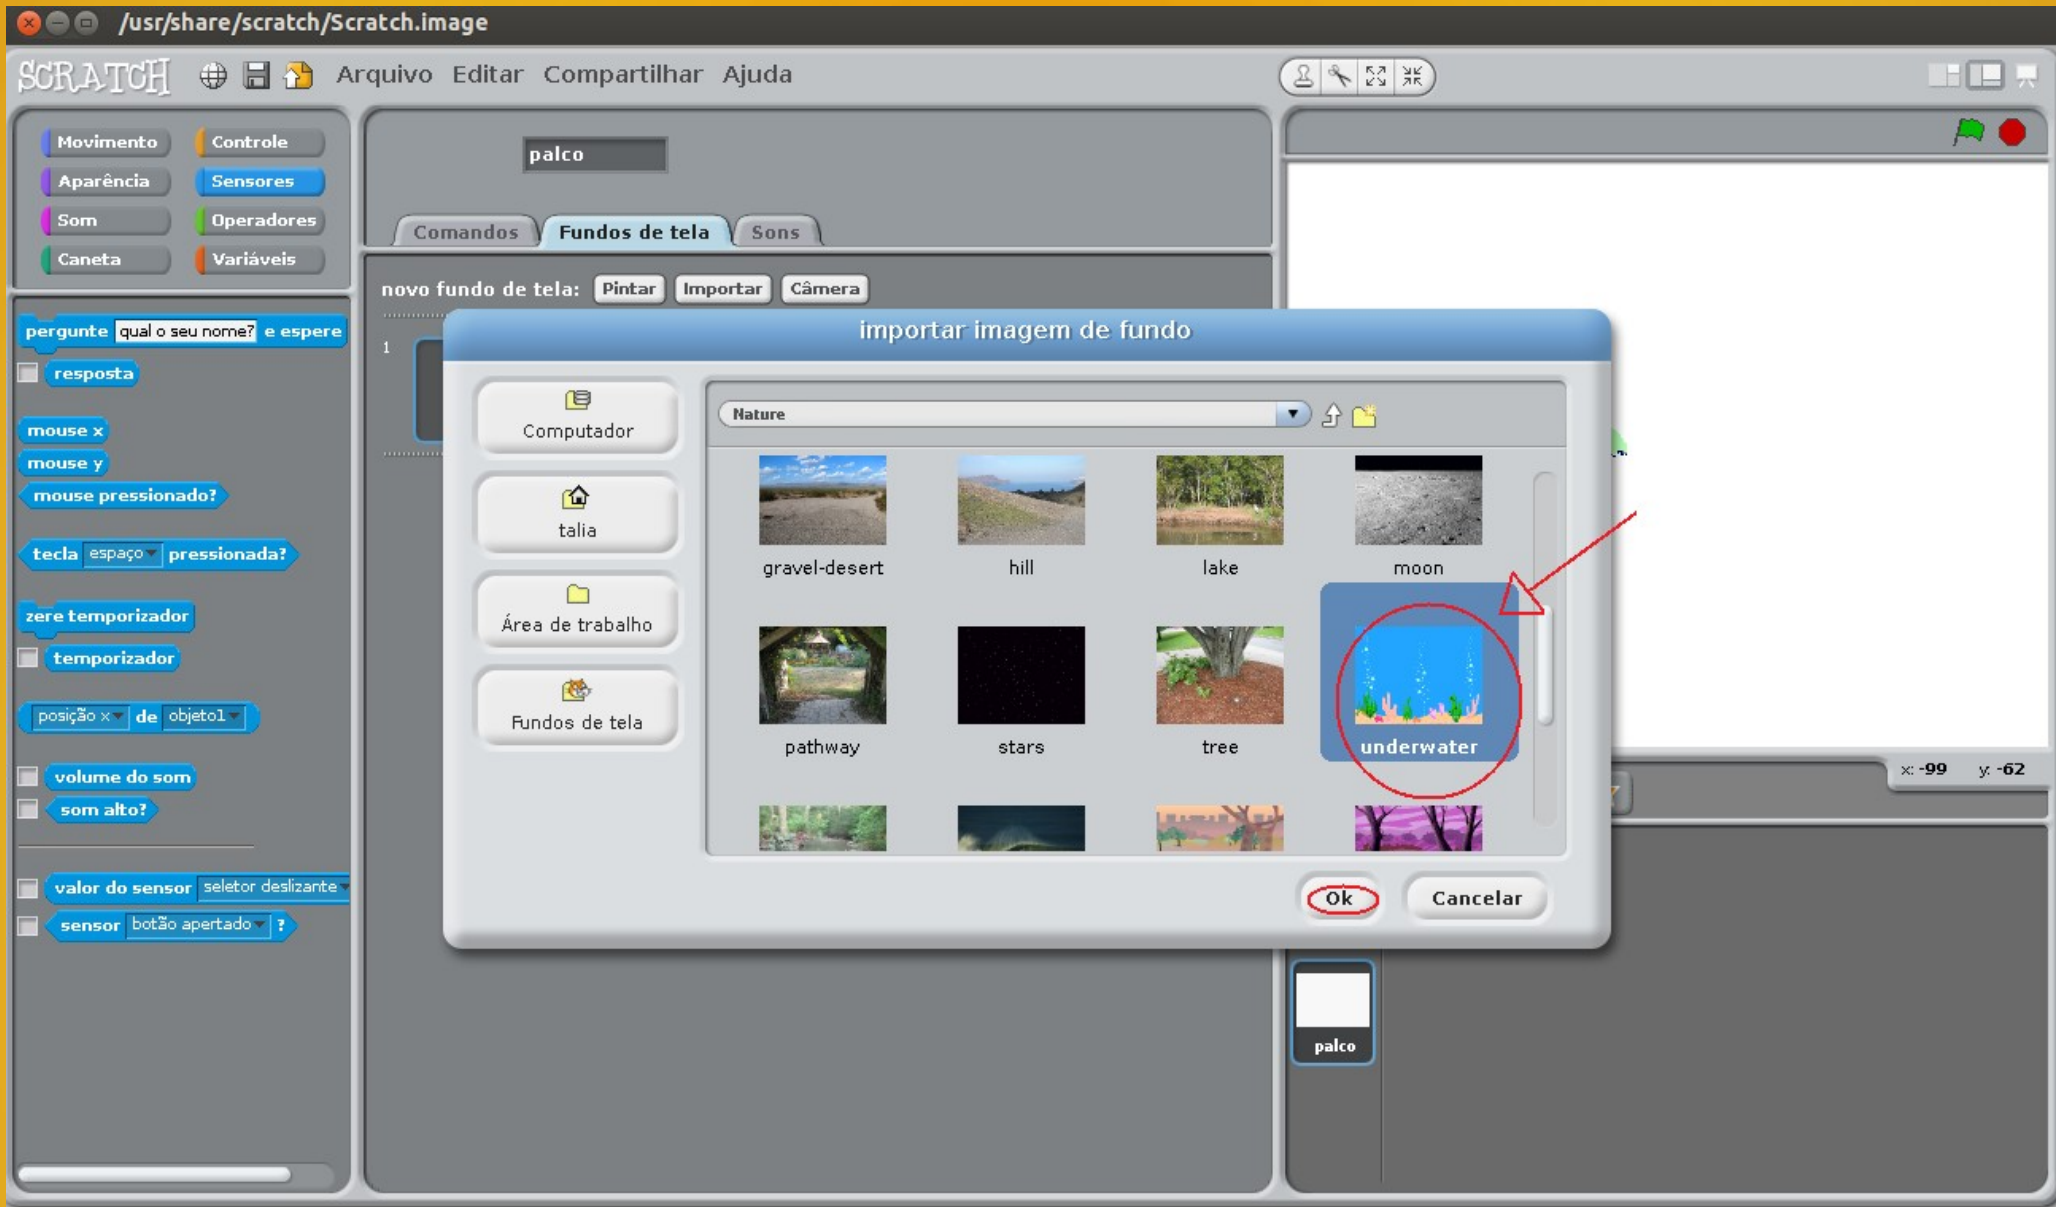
/usr/share/scratch/Scratch.image

SCRATCH Arquivo Editar Compartilhar Ajuda

Movimento Controle
Aparência Sensores
Som Operadores
Caneta Variáveis

pergunte qual o seu nome? e espere
resposta
mouse x
mouse y
mouse pressionado?
tecla espaço pressionada?
zere temporizador
temporizador
posição x de objeto1
volume do som
som alto?
valor do sensor seletor deslizante
sensor botão apertado ?

palco

Comandos Fundos de tela Sons

novo fundo de tela: Pintar Importar Câmera

1

importar imagem de fundo

Computador
talia
Área de trabalho
Fundos de tela

Nature

gravel-desert hill lake moon
pathway stars tree underwater

Ok Cancelar

x: -99 y: -62

palco